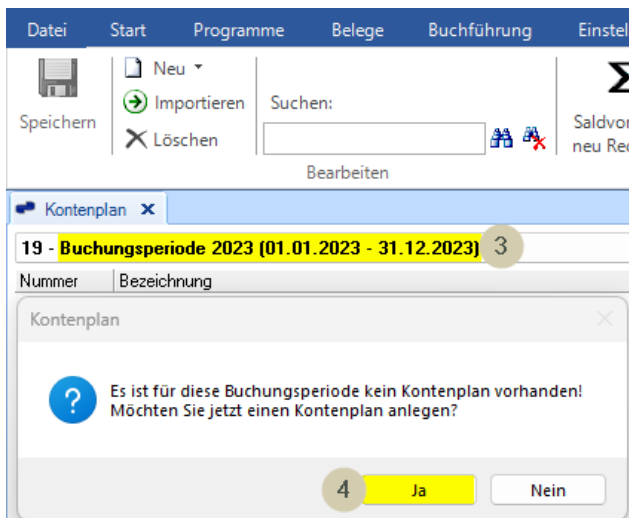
Datei Start Programme Belege Buchführung Einstel

Speichern

Neu

Importieren

Löschen

Suchen:

Bearbeiten

Saldvor
neu Re

Kontenplan

19 - Buchungsperiode 2023 (01.01.2023 - 31.12.2023)

3

Nummer Bezeichnung

Kontenplan

Es ist für diese Buchungsperiode kein Kontenplan vorhanden!
Möchten Sie jetzt einen Kontenplan anlegen?

4

Ja

Nein